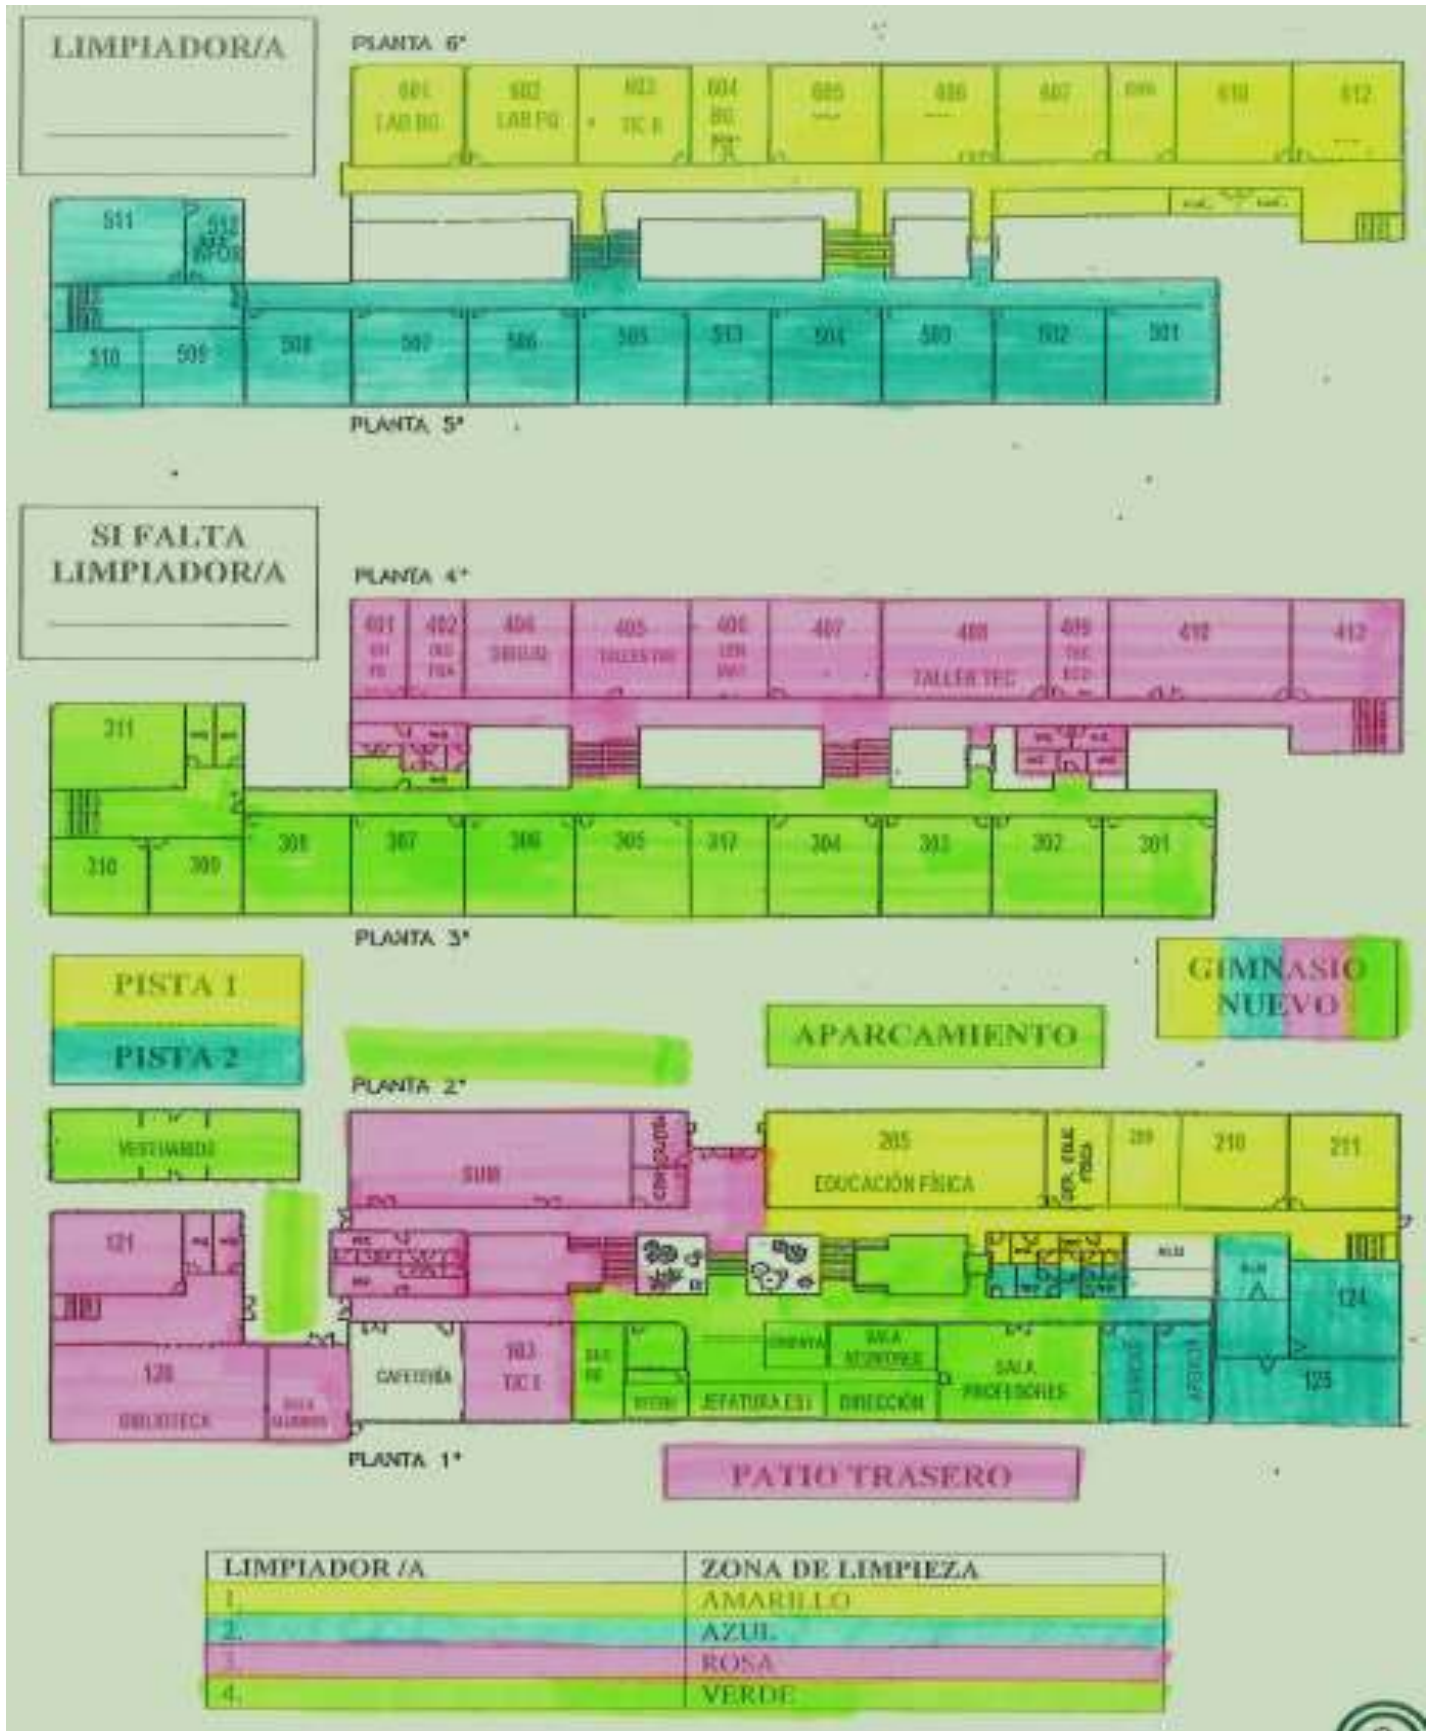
LIMPIADOR/A

PLANTA 6ª

601 LAB BG
602 LAB FQ
603 TIC II
604 BG
605
606
607
609
610
612

511
512 AULA APOY.
510
509
508
507
506
505
513
504
503
502
501

PLANTA 5ª

SI FALTA LIMPIADOR/A

PLANTA 4ª

401
402
404 DIBUJO
405 TALLER TEC
406
407
408 TALLER TEC
409
410
412

311
310
309
308
307
306
305
312
304
303
302
301

PLANTA 3ª

PISTA 1
PISTA 2

APARCAMIENTO

GIMNASIO NUEVO

PLANTA 2ª

VESTUARIO

SUM

CONSERJERÍA

205 EDUCACIÓN FÍSICA

209
210
211

121
120 BIBLIOTECA
CAFETERÍA
103 TIC I
JEFATURA EST.
DIRECCIÓN
SALA PROFESORES
124
125

PLANTA 1ª

PATIO TRASERO

| LIMPIADOR /A | ZONA DE LIMPIEZA |
|---|---|
| 1. | AMARILLO |
| 2. | AZUL |
| 3. | ROSA |
| 4. | VERDE |